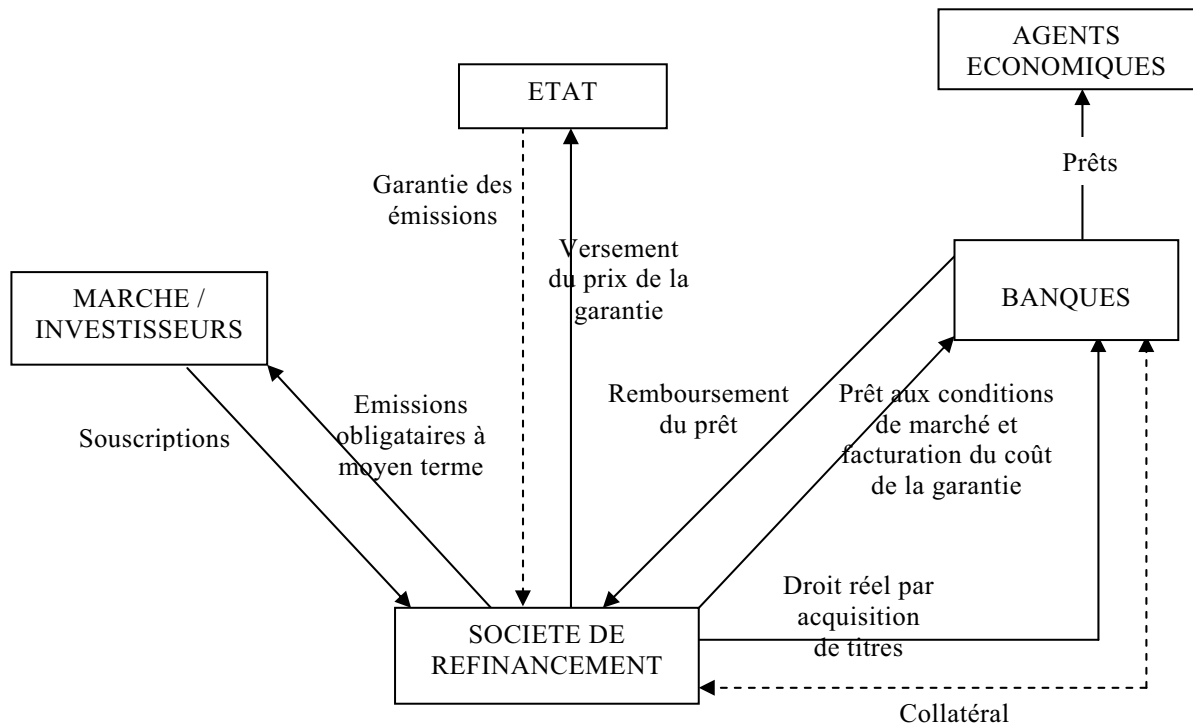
AGENTS ECONOMIQUES

ETAT

Prêts

Garantie des émissions

Versement du prix de la garantie

MARCHE / INVESTISSEURS

BANQUES

Remboursement du prêt

Prêt aux conditions de marché et facturation du coût de la garantie

Emissions obligataires à moyen terme

Souscriptions

Droit réel par acquisition de titres

SOCIETE DE REFINANCEMENT

Collatéral